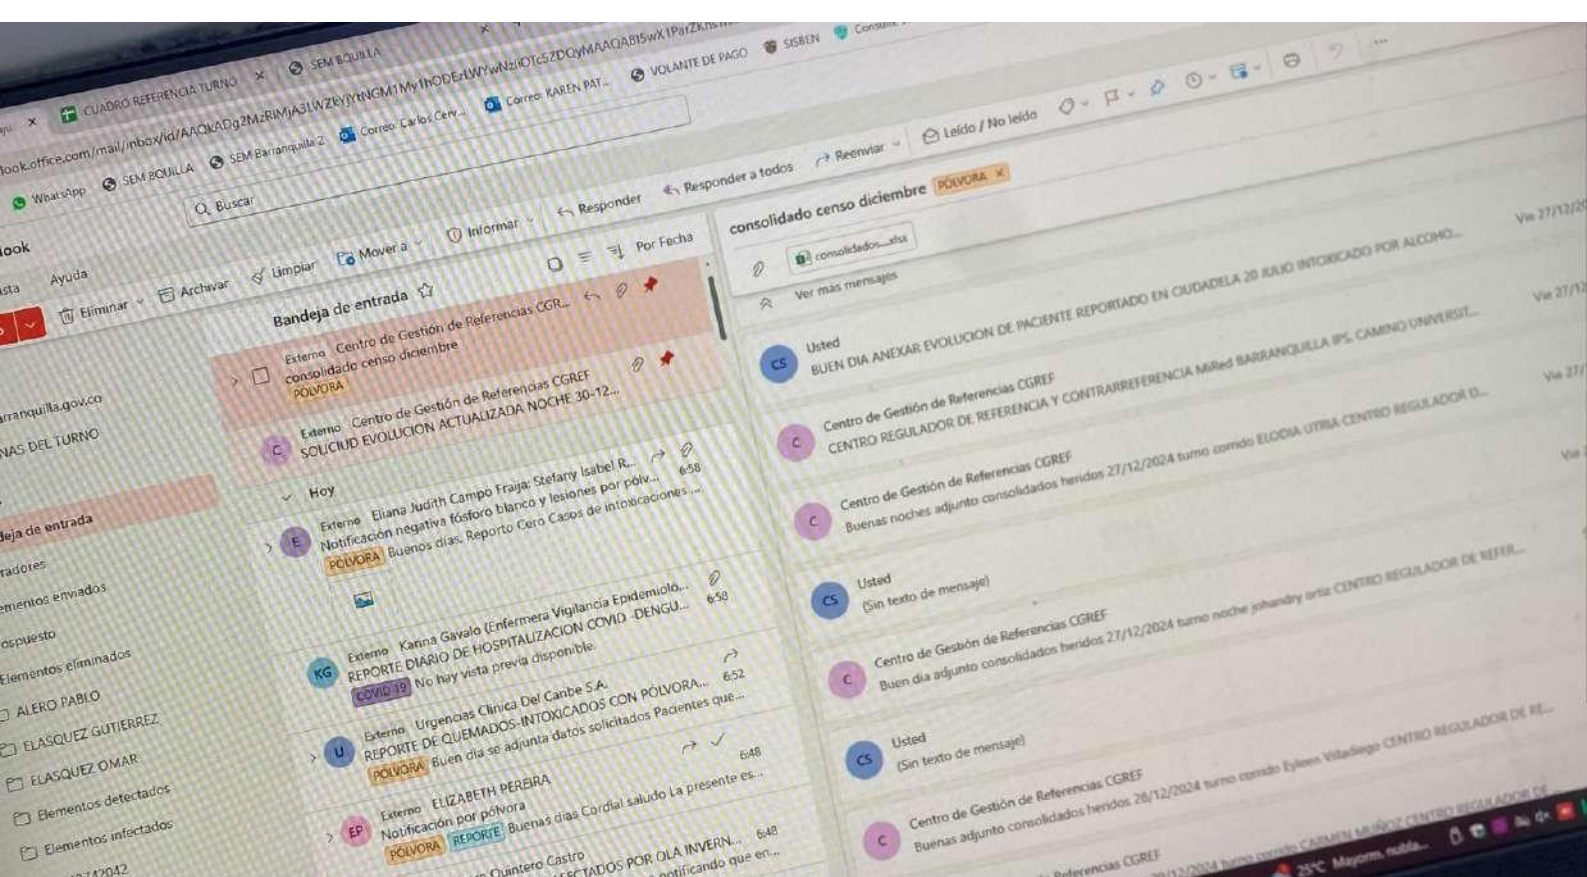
CUADRO REFERENCIA TURNO × SEM BQUILLA ×

look.office.com/mail/inbox/id/AAQkADg2MzRiMjA3LWZkYjYtNGM1My1hODEzLWYwNzliOTc5ZDQyMAAQABI5wX1ParZKn...

WhatsApp SEM BQUILLA SEM Barranquilla 2 Correo: Carlos Cerv... Correo: KAREN PAT... VOLANTE DE PAGO SISBEN Consulta

look

Q Buscar

ista Ayuda

Eliminar Archivar Limpiar Mover a Informar Responder Responder a todos Reenviar Leído / No leído

Bandeja de entrada Por Fecha

Externo Centro de Gestión de Referencias CGR...
consolidado censo diciembre
POLVORA

Externo Centro de Gestión de Referencias CGREF
SOLICIUD EVOLUCION ACTUALIZADA NOCHE 30-12...

Hoy

Externo Eliana Judith Campo Fraija; Stefany Isabel R... 6:58
Notificación negativa fósforo blanco y lesiones por pólv...
POLVORA Buenos días. Reporto Cero Casos de intoxicaciones ...

Externo Karina Gavalo (Enfermera Vigilancia Epidemiolo... 6:50
REPORTE DIARIO DE HOSPITALIZACION COVID -DENGU...
COVID 19 No hay vista previa disponible.

Externo Urgencias Clinica Del Caribe S.A. 6:52
REPORTE DE QUEMADOS-INTOXICADOS CON POLVORA...
POLVORA Buen día se adjunta datos solicitados Pacientes que...

Externo ELIZABETH PEREIRA 6:48
Notificación por pólvora
POLVORA REPORTE Buenas días Cordial saludo La presente es...

Quintero Castro 6:48
...ECTADOS POR OLA INVERN...
...notificando que en...

arranquilla.gov.co
NAS DEL TURNO
deja de entrada
radores
ementos enviados
ospuesto
Elementos eliminados
ALERO PABLO
ELASQUEZ GUTIERREZ
ELASQUEZ OMAR
Elementos detectados
Elementos infectados
...742042

consolidado censo diciembre POLVORA ×

consolidados....xlsx

Ver más mensajes

Usted Vie 27/12/2...
BUEN DIA ANEXAR EVOLUCION DE PACIENTE REPORTADO EN CIUDADELA 20 JULIO INTOXICADO POR ALCOHO...

Centro de Gestión de Referencias CGREF Vie 27/12...
CENTRO REGULADOR DE REFERENCIA Y CONTRARREFERENCIA MiRed BARRANQUILLA IPS. CAMINO UNIVERSIT...

Centro de Gestión de Referencias CGREF Vie 27/...
CENTRO REGULADOR D...

Centro de Gestión de Referencias CGREF Vie
Buenas noches adjunto consolidados heridos 27/12/2024 turno corrido ELODIA UTRIA CENTRO REGULADOR D...

Usted
(Sin texto de mensaje)

Centro de Gestión de Referencias CGREF
Buen dia adjunto consolidados heridos 27/12/2024 turno noche johandry ortiz CENTRO REGULADOR DE REFER...

Usted
(Sin texto de mensaje)

Centro de Gestión de Referencias CGREF
Buenas adjunto consolidados heridos 28/12/2024 turno corrido Eyleen Villadiego CENTRO REGULADOR DE RE...

...Referencias CGREF
...29/12/2024 turno corrido CARMEN MUÑOZ CENTRO REGULADOR DE

25°C Mayorm. nubla...